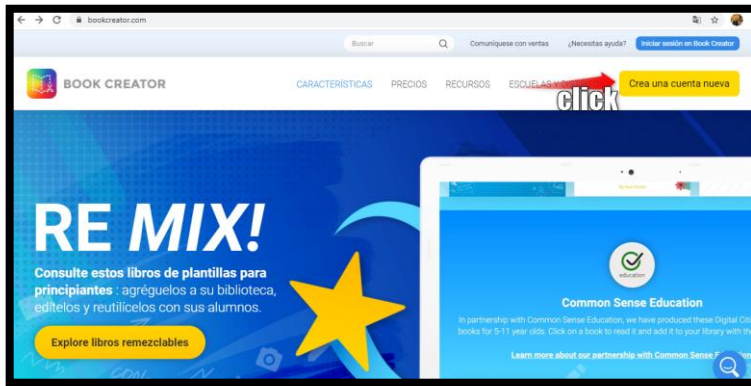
bookcreator.com

Buscar

Comuníquese con ventas

¿Necesitas ayuda?

Iniciar sesión en Book Creator

BOOK CREATOR

CARACTERÍSTICAS

PRECIOS

RECURSOS

ESCUELAS Y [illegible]

Crea una cuenta nueva

click

RE MIX!

Consulte estos libros de plantillas para principiantes : agréguelos a su biblioteca, edítelos y reutilícelos con sus alumnos.

Explore libros remezclables

education

Common Sense Education

In partnership with Common Sense Education, we have produced these Digital Citi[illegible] books for 5-11 year olds. Click on a book to read it and add it to your library with th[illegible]

Learn more about our partnership with Common Sense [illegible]